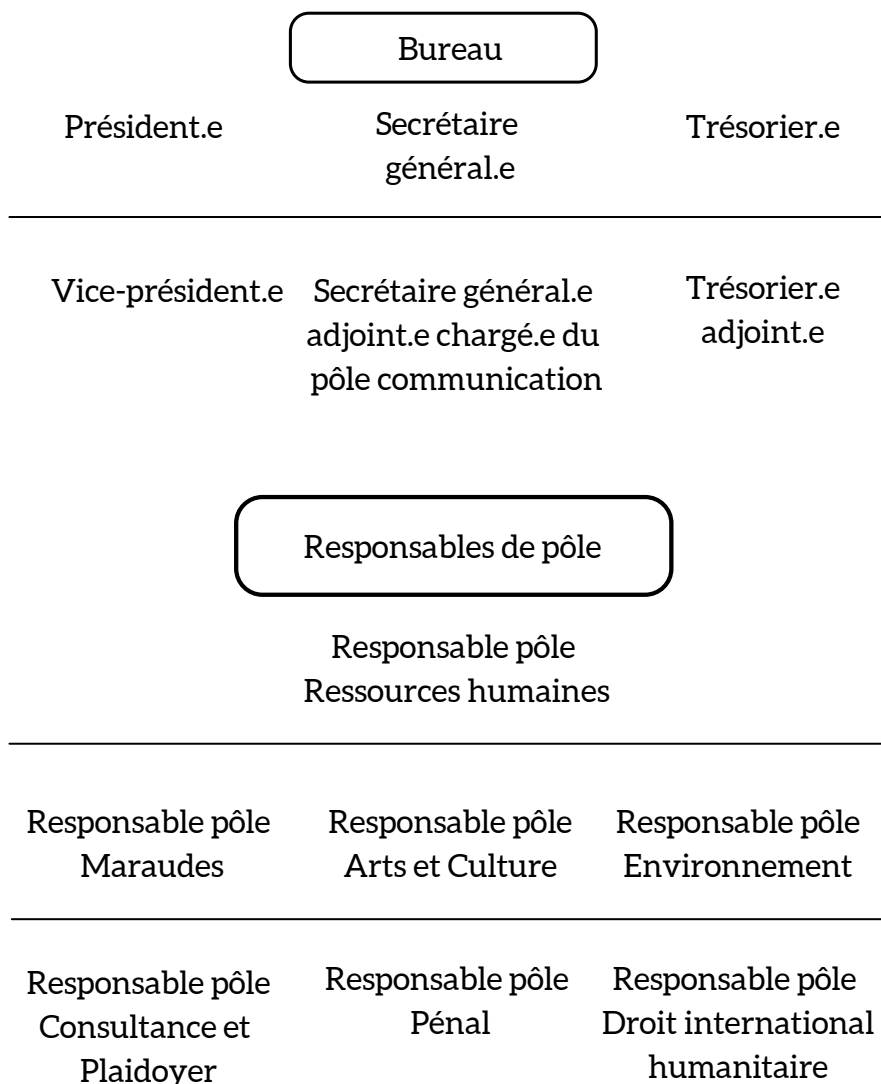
Bureau

Président.e

Secrétaire général.e

Trésorier.e

Vice-président.e

Secrétaire général.e adjoint.e chargé.e du pôle communication

Trésorier.e adjoint.e

Responsables de pôle

Responsable pôle Ressources humaines

Responsable pôle Maraudes

Responsable pôle Arts et Culture

Responsable pôle Environnement

Responsable pôle Consultance et Plaidoyer

Responsable pôle Pénal

Responsable pôle Droit international humanitaire